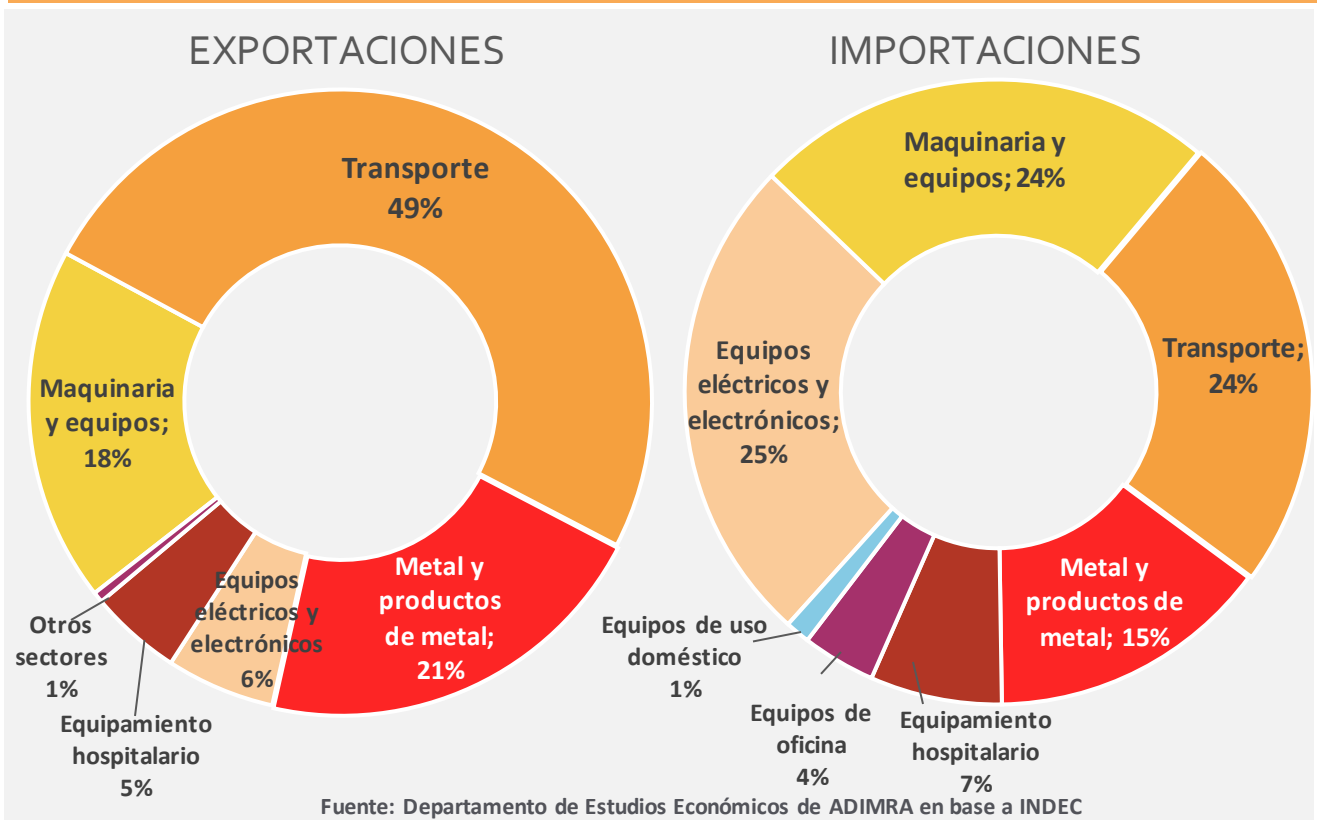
EXPORTACIONES

Transporte 49%

Maquinaria y equipos; 18%

Metal y productos de metal; 21%

Equipos eléctricos y electrónicos 6%

Otros sectores 1%

Equipamiento hospitalario 5%

IMPORTACIONES

Maquinaria y equipos; 24%

Transporte; 24%

Equipos eléctricos y electrónicos; 25%

Metal y productos de metal; 15%

Equipos de uso doméstico 1%

Equipos de oficina 4%

Equipamiento hospitalario 7%

Fuente: Departamento de Estudios Económicos de ADIMRA en base a INDEC